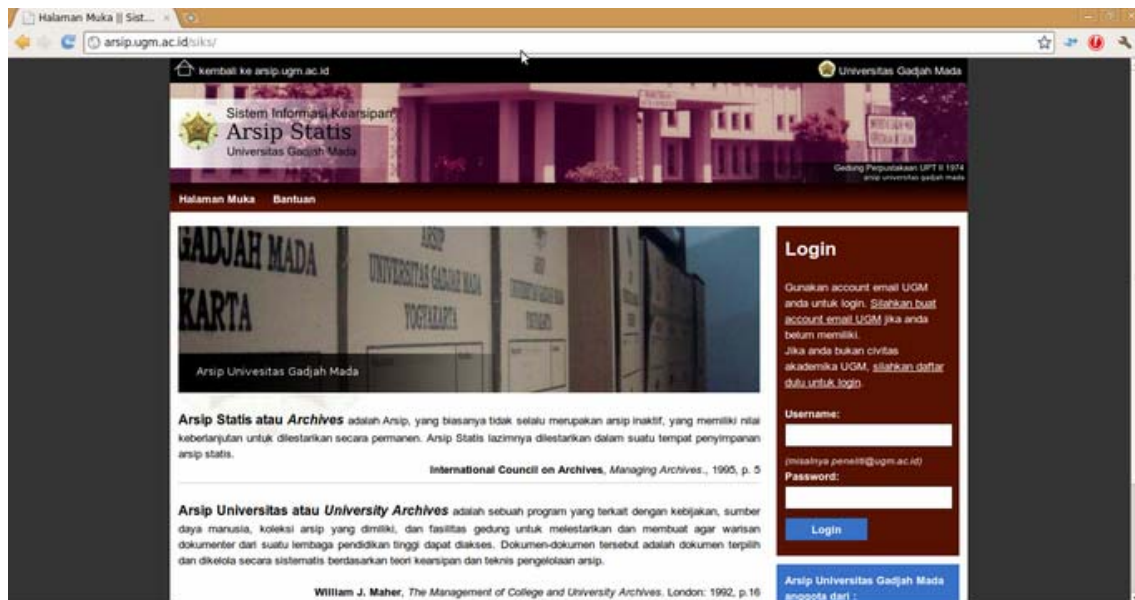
Halaman Muka || Sist...

arsip.ugm.ac.id/siks/

kembali ke arsip.ugm.ac.id

Universitas Gadjah Mada

Sistem Informasi Kearsipan
Arsip Statis
Universitas Gadjah Mada

Gedung Perpustakaan UPT II 1974
arsip universitas gadjah mada

Halaman Muka Bantuan

GADJAH MADA
KARTA
ARSIP
UNIVERSITAS GADJAH MADA
YOGYAKARTA

Arsip Univesitas Gadjah Mada

Arsip Statis atau *Archives* adalah Arsip, yang biasanya tidak selalu merupakan arsip inaktif, yang memiliki nilai keberlanjutan untuk dilestarikan secara permanen. Arsip Statis lazimnya dilestarikan dalam suatu tempat penyimpanan arsip statis.

International Council on Archives, *Managing Archives.*, 1995, p. 5

Arsip Universitas atau *University Archives* adalah sebuah program yang terkait dengan kebijakan, sumber daya manusia, koleksi arsip yang dimiliki, dan fasilitas gedung untuk melestarikan dan membuat agar warisan dokumenter dari suatu lembaga pendidikan tinggi dapat diakses. Dokumen-dokumen tersebut adalah dokumen terpilih dan dikelola secara sistematis berdasarkan teori kearsipan dan teknis pengelolaan arsip.

William J. Maher, *The Management of College and University Archives*. London: 1992, p.16

Login

Gunakan account email UGM anda untuk login. Silahkan buat account email UGM jika anda belum memiliki.
Jika anda bukan civitas akademika UGM, silahkan daftar dulu untuk login.

Username:

(misalnya peneliti@ugm.ac.id)
Password:

Login

Arsip Universitas Gadjah Mada anggota dari :